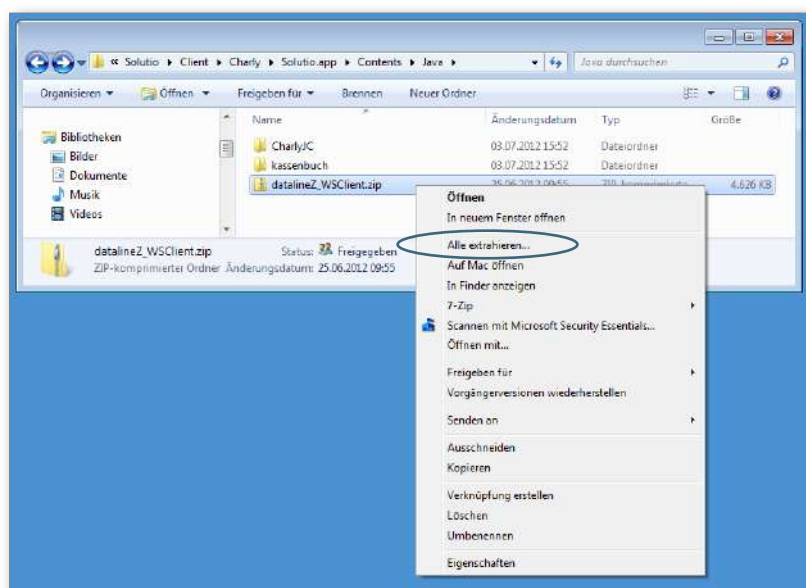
« Solutio ▸ Client ▸ Charly ▸ Solutio.app ▸ Contents ▸ Java ▸

Java durchsuchen

Organisieren ▾ Öffnen ▾ Freigeben für ▾ Brennen Neuer Ordner

Bibliotheken
Bilder
Dokumente
Musik
Videos

| Name | Änderungsdatum | Typ | Größe |
|---|---|---|---|
| CharlyJC | 03.07.2012 15:52 | Dateiordner | |
| kassenbuch | 03.07.2012 15:52 | Dateiordner | |
| datalineZ_WSClient.zip | 25.06.2012 09:55 | ZIP-komprimierte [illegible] | 4.626 KB |

datalineZ_WSClient.zip Status: Freigegeben
ZIP-komprimierter Ordner Änderungsdatum: 25.06.2012 09:55

Öffnen
In neuem Fenster öffnen
Alle extrahieren...
Auf Mac öffnen
In Finder anzeigen
7-Zip
Scannen mit Microsoft Security Essentials...
Öffnen mit...
Freigeben für
Vorgängerversionen wiederherstellen
Senden an
Ausschneiden
Kopieren
Verknüpfung erstellen
Löschen
Umbenennen
Eigenschaften